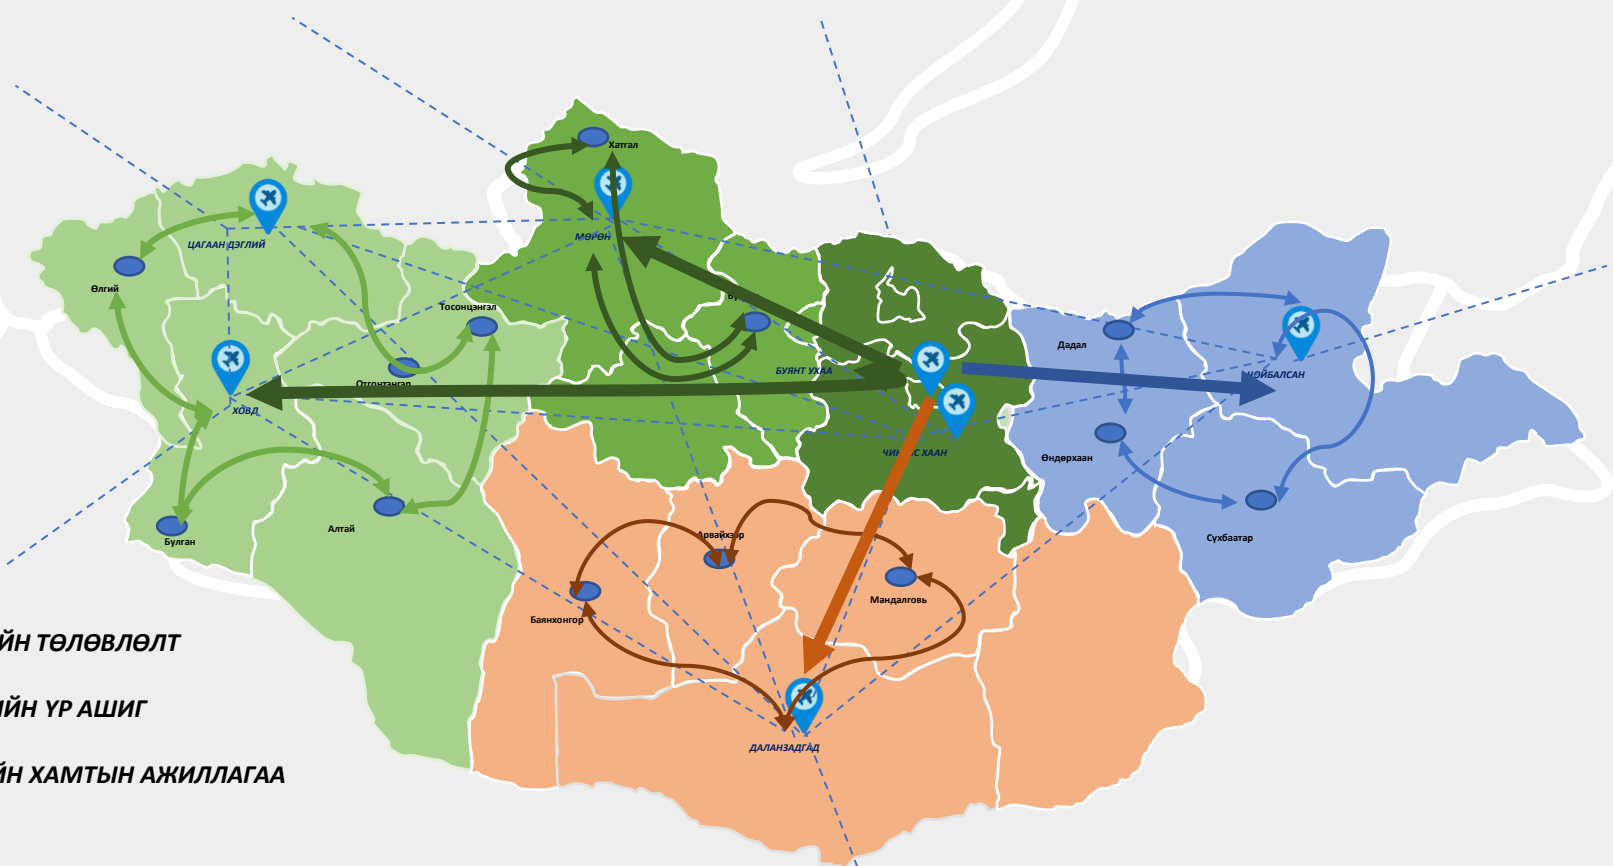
Хатгал
МӨРӨН
ЦАГААН ДЭГЛИЙ
Өлгий
Тосонцэнгэл
ХОВД
Отгонтэнгэр
Бу
БУЯНТ УХАА
ЧИН С ХААН
Дадал
ЧОЙБАЛСАН
Өндөрхаан
Сүхбаатар
Булган
Алтай
Арвайхээр
Мандалговь
Баянхонгор
ДАЛАНЗАДГАД
ЙН ТӨЛӨВЛӨЛТ
ЙН ҮР АШИГ
ЙН ХАМТЫН АЖИЛЛАГАА